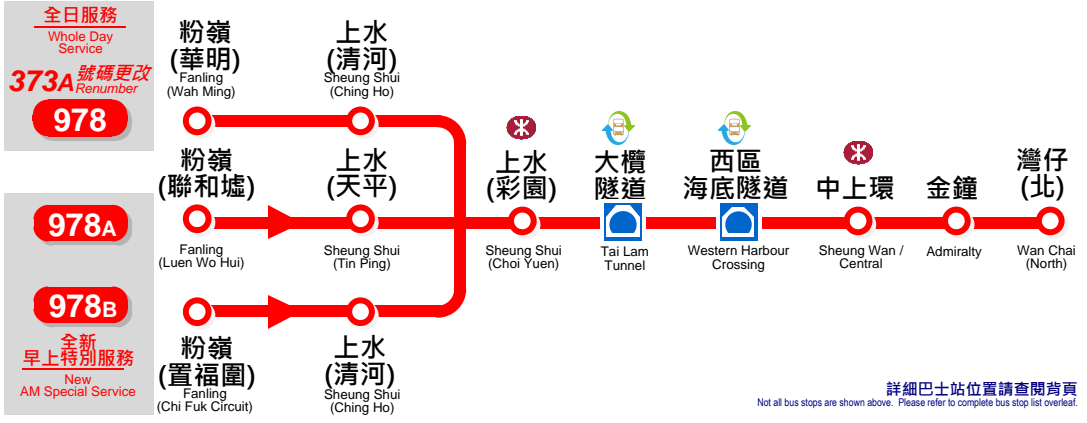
全日服務
Whole Day Service
373A 號碼更改
Renumber
978

粉嶺
(華明)
Fanling
(Wah Ming)

上水
(清河)
Sheung Shui
(Ching Ho)

978A

粉嶺
(聯和墟)
Fanling
(Luen Wo Hui)

上水
(天平)
Sheung Shui
(Tin Ping)

978B
全新
早上特別服務
New
AM Special Service

粉嶺
(置福圍)
Fanling
(Chi Fuk Circuit)

上水
(清河)
Sheung Shui
(Ching Ho)

上水
(彩園)
Sheung Shui
(Choi Yuen)

大欖
隧道
Tai Lam
Tunnel

西區
海底隧道
Western Harbour
Crossing

中上環
Sheung Wan /
Central

金鐘
Admiralty

灣仔
(北)
Wan Chai
(North)

詳細巴士站位置請查閱背頁
Not all bus stops are shown above. Please refer to complete bus stop list overleaf.